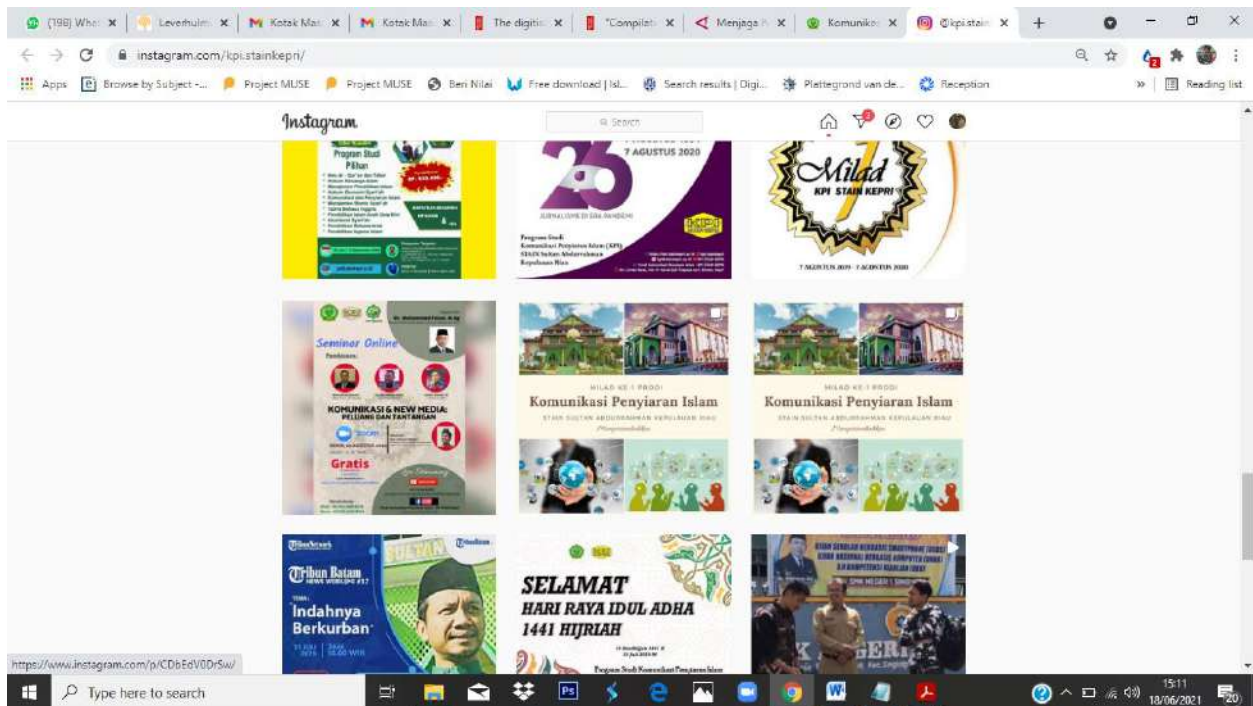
(198) Wha: × | Leverhulm × | Kotak Mas × | Kotak Mas × | The digiti × | "Compilati × | Menjaga × | Komunika × | @kpi.stain × | +

instagram.com/kpi.stainkepri/

Apps | Browse by Subject -... | Project MUSE | Project MUSE | Beri Nilai | Free download | Isl... | Search results | Digi... | Plattegrond van de... | Reception | » | Reading list

Instagram

Search

Program Studi Pilihan

7 AGUSTUS 2020

26

Program Studi Komunikasi Penyiaran Islam (KPI) STAIN Sultan Abdurrahman Kepulauan Riau

Milad

KPI STAIN KEPRI

7 AGUSTUS 2019 - 7 AGUSTUS 2020

Seminar Online

KOMUNIKASI & NEW MEDIA: PELUANG DAN TANTANGAN

Gratis

MILAD KE-1 PRODI

Komunikasi Penyiaran Islam

STAIN SULTAN ABDURRAHMAN KEPULAUAN RIAU

MILAD KE-1 PRODI

Komunikasi Penyiaran Islam

STAIN SULTAN ABDURRAHMAN KEPULAUAN RIAU

Tribun Batam

Indahnya Berkurban

SELAMAT

HARI RAYA IDUL ADHA

1441 HIJRIAH

Program Studi Komunikasi Penyiaran Islam

https://www.instagram.com/p/CDbEdV0Dr5w/

Type here to search

15:11

18/06/2021

20